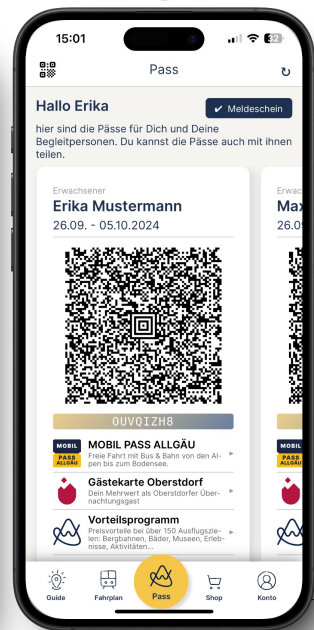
15:01

32

Pass

Hallo Erika

✔ Meldeschein

hier sind die Pässe für Dich und Deine Begleitpersonen. Du kannst die Pässe auch mit ihnen teilen.

Erwachsener

Erika Mustermann

26.09. - 05.10.2024

OUVQIZH8

MOBIL PASS ALLGÄU

MOBIL PASS ALLGÄU

Freie Fahrt mit Bus & Bahn von den Alpen bis zum Bodensee.

Gästekarte Oberstdorf

Dein Mehrwert als Oberstdorfer Übernachtungsgast

Vorteilsprogramm

Preisvorteile bei über 150 Ausflugszielen: Bergbahnen, Bäder, Museen, Erlebnisse, Aktivitäten...

Erwac

Max

26.0

Guide

Fahrplan

Pass

Shop

Konto